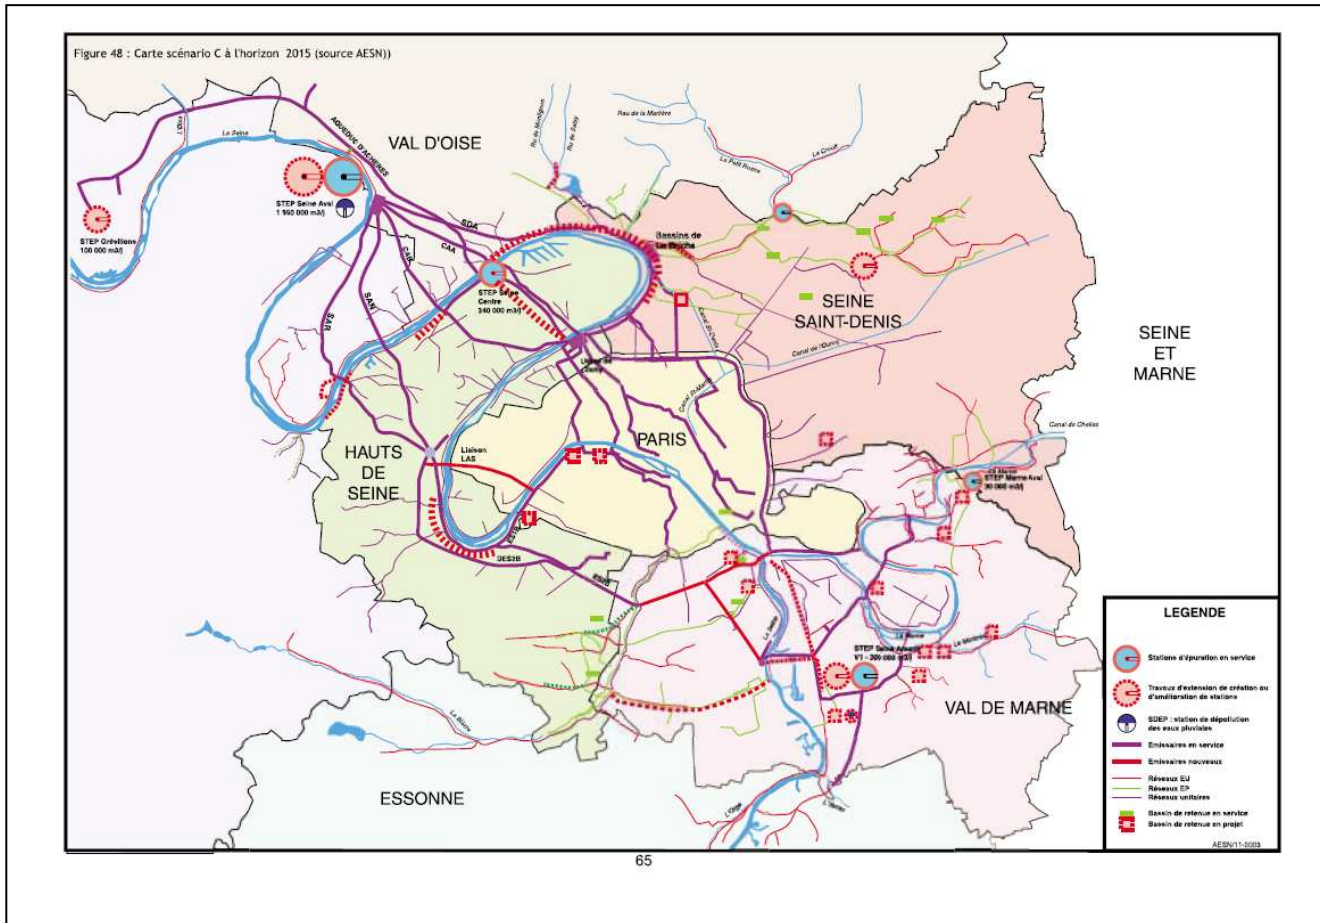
Figure 48 : Carte scénario C à l'horizon 2015 (source AESN))

VAL D'OISE

La Seine

AQUEDUC D'ACHERES

STEP Grésillons
100 000 m3/j

STEP Seine Aval
1 560 000 m3/j

Ru de Montlignon

Ru de Sailly

Rau de la Morée

Le Petit Rosne

Le Croult

Bassins de La Briche

SDA

CAA

CAR

SAR

SAN

STEP Seine Centre
240 000 m3/j

SEINE
SAINT-DENIS

SEINE
ET
MARNE

Canal de l'Ourcq

Canal St-Denis

Canal St-Martin

Usine de Clichy

HAUTS
DE
SEINE

Liaison
LAS

PARIS

Canal de Chelles

STEP Marne Aval
30 000 m3/j

DESIB

VAL DE MARNE

La Marne

Le Morbras

STEP Seine Amont
V1 - 300 000 m3/j

La Bièvre

ESSONNE

L'Orge

L'Yerres

LEGENDE

Stations d'épuration en service

Travaux d'extension de création ou d'amélioration de stations

SDEP : station de dépollution des eaux pluviales

Emissaires en service

Emissaires nouveaux

Réseaux EU
Réseaux EP
Réseaux unitaires

Bassin de retenue en service
Bassin de retenue en projet

AESN/11-2003

65